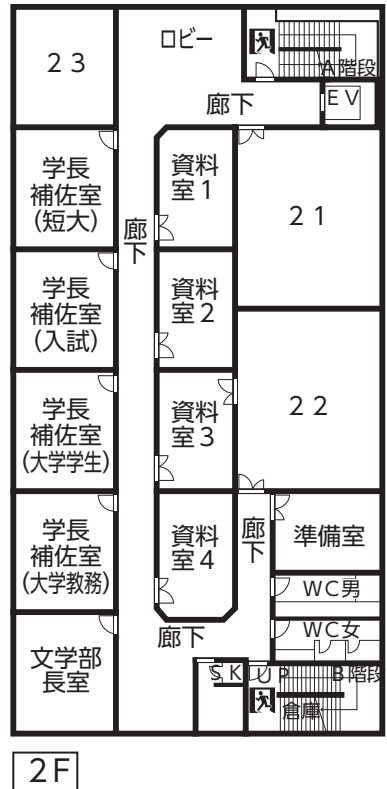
23

ロビー

A階段

EV

廊下

学長補佐室(短大)

廊下

資料室1

21

学長補佐室(入試)

資料室2

学長補佐室(大学学生)

資料室3

22

学長補佐室(大学教務)

資料室4

廊下

準備室

WC男

廊下

WC女

文学部長室

SK

UP

B階段

倉庫

2F